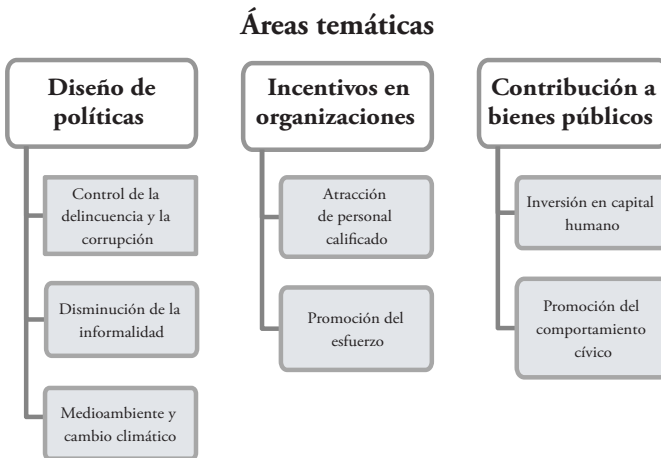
Áreas temáticas

Diseño de políticas

Control de la delincuencia y la corrupción

Disminución de la informalidad

Medioambiente y cambio climático

Incentivos en organizaciones

Atracción de personal calificado

Promoción del esfuerzo

Contribución a bienes públicos

Inversión en capital humano

Promoción del comportamiento cívico